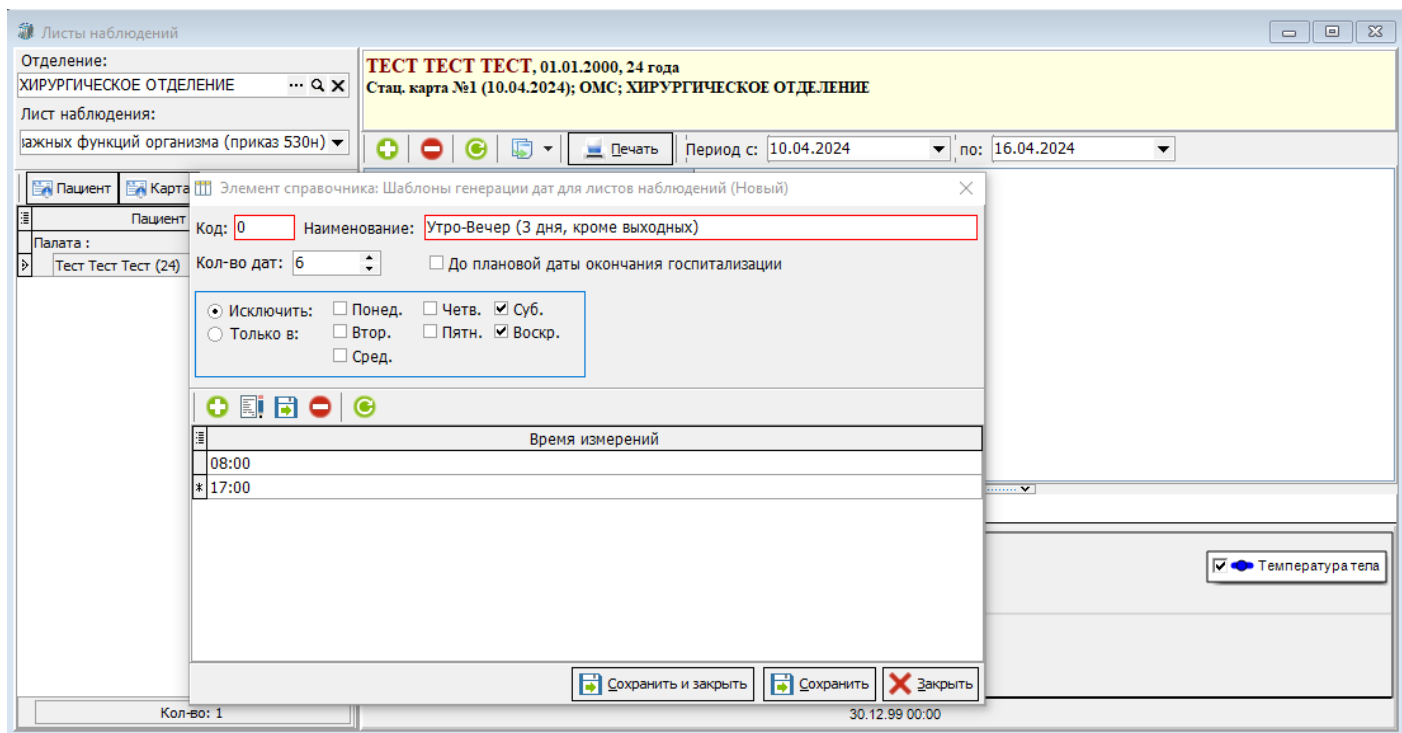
Листы наблюдений

Отделение:
ХИРУРГИЧЕСКОЕ ОТДЕЛЕНИЕ
Лист наблюдения:
важных функций организма (приказ 530н)

ТЕСТ ТЕСТ ТЕСТ, 01.01.2000, 24 года
Стац. карта №1 (10.04.2024); ОМС; ХИРУРГИЧЕСКОЕ ОТДЕЛЕНИЕ

Печать
Период с: 10.04.2024
по: 16.04.2024

Пациент
Карта
Пациент
Палата :
Тест Тест Тест (24)

Элемент справочника: Шаблоны генерации дат для листов наблюдений (Новый)

Код: 0
Наименование: Утро-Вечер (3 дня, кроме выходных)
Кол-во дат: 6
До плановой даты окончания госпитализации

Исключить:
Только в:
Понед.
Втор.
Сред.
Четв.
Пятн.
Суб.
Воскр.

| Время измерений |
|---|
| 08:00 |
| * 17:00 |

Сохранить и закрыть
Сохранить
Закрыть

Температура тела

Кол-во: 1
30.12.99 00:00